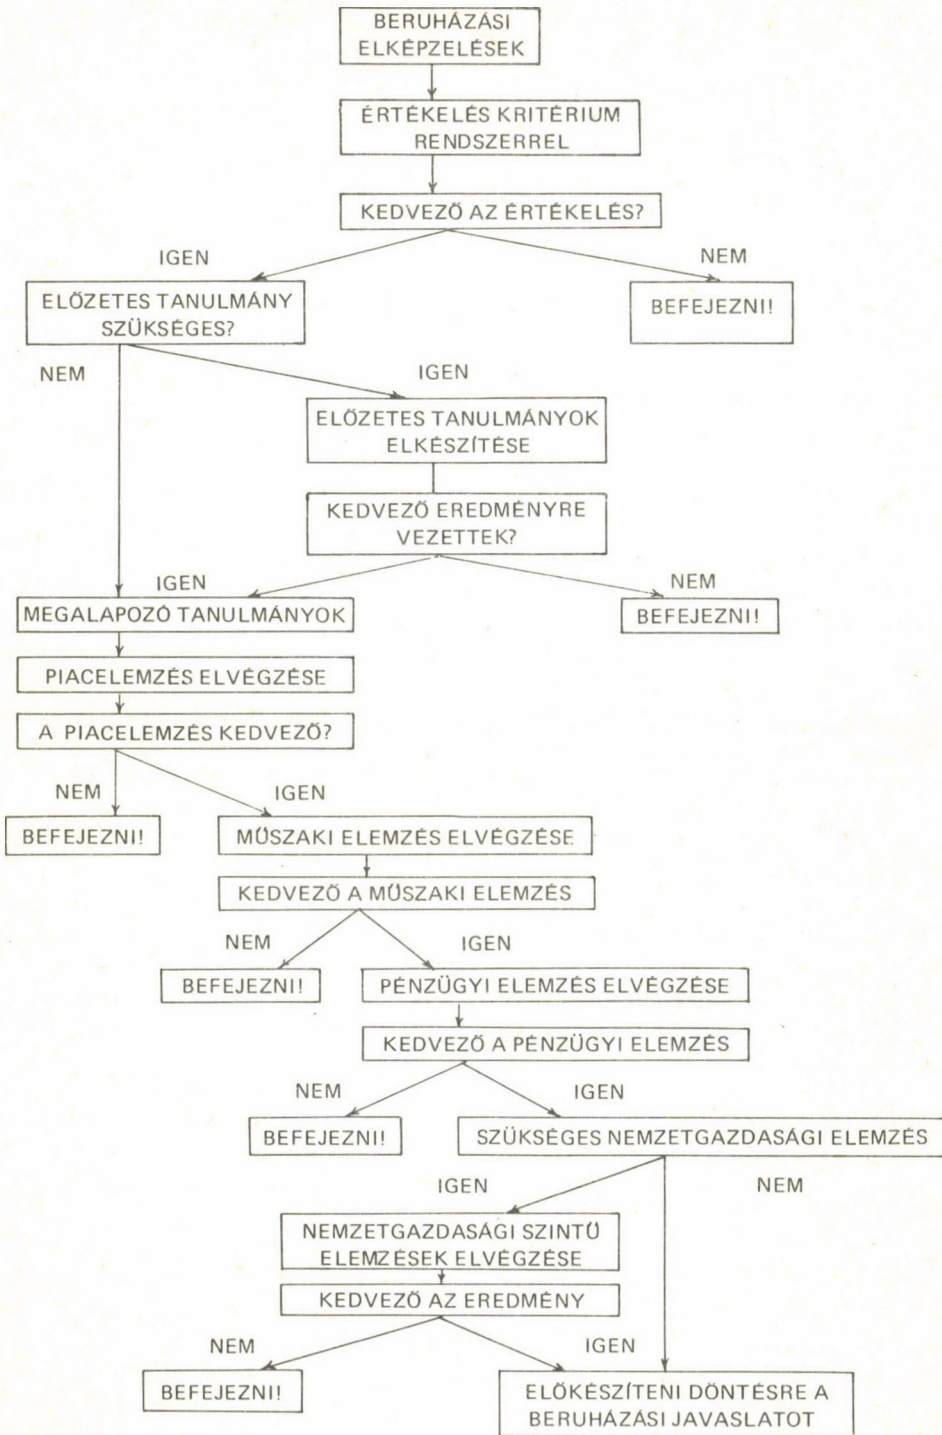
BERUHÁZÁSI ELKÉPZELÉSEK

ÉRTÉKELÉS KRITÉRIUM RENDSZERREL

KEDVEZŐ AZ ÉRTÉKELÉS?

IGEN

NEM

ELŐZETES TANULMÁNY SZÜKSÉGES?

BEFEJEZNI!

NEM

IGEN

ELŐZETES TANULMÁNYOK ELKÉSZÍTÉSE

KEDVEZŐ EREDMÉNYRE VEZETTEK?

IGEN

NEM

MEGALAPOZÓ TANULMÁNYOK

BEFEJEZNI!

PIACELEMZÉS ELVÉGZÉSE

A PIACELEMZÉS KEDVEZŐ?

NEM

IGEN

BEFEJEZNI!

MŰSZAKI ELEMZÉS ELVÉGZÉSE

KEDVEZŐ A MŰSZAKI ELEMZÉS

NEM

IGEN

BEFEJEZNI!

PÉNZÜGYI ELEMZÉS ELVÉGZÉSE

KEDVEZŐ A PÉNZÜGYI ELEMZÉS

NEM

IGEN

BEFEJEZNI!

SZÜKSÉGES NEMZETGAZDASÁGI ELEMZÉS

IGEN

NEM

NEMZETGAZDASÁGI SZINTŰ ELEMZÉSEK ELVÉGZÉSE

KEDVEZŐ AZ EREDMÉNY

NEM

IGEN

BEFEJEZNI!

ELŐKÉSZÍTENI DÖNTÉSRE A BERUHÁZÁSI JAVASLATOT